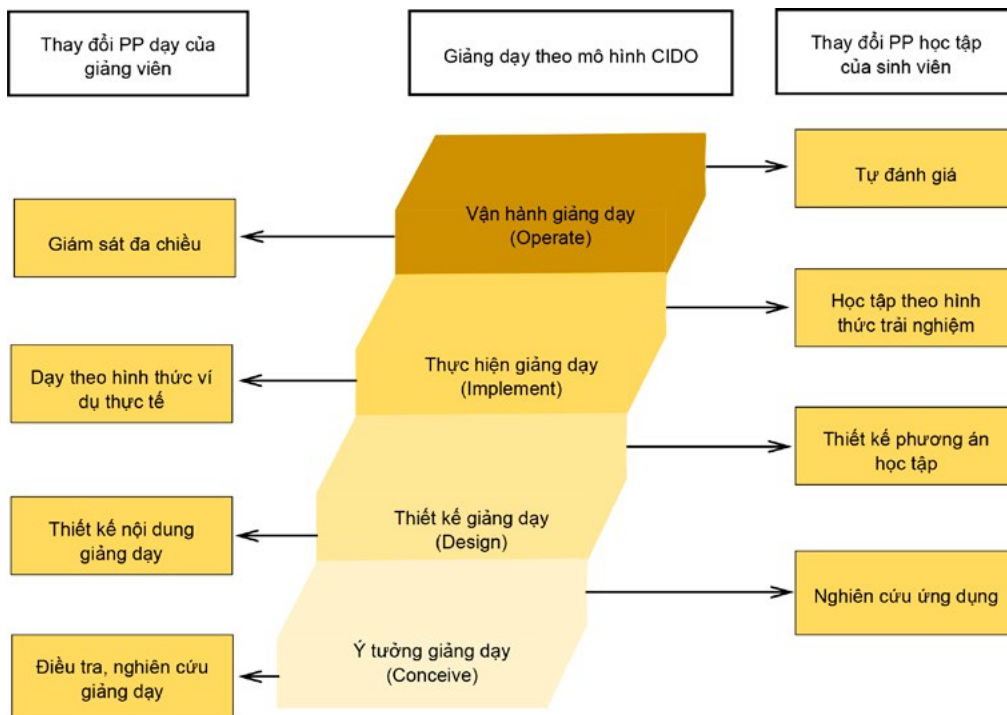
Thay đổi PP dạy của giảng viên

Giảng dạy theo mô hình CIDO

Thay đổi PP học tập của sinh viên

Vận hành giảng dạy (Operate)

Tự đánh giá

Giám sát đa chiều

Học tập theo hình thức trải nghiệm

Thực hiện giảng dạy (Implement)

Dạy theo hình thức ví dụ thực tế

Thiết kế phương án học tập

Thiết kế giảng dạy (Design)

Thiết kế nội dung giảng dạy

Nghiên cứu ứng dụng

Ý tưởng giảng dạy (Conceive)

Điều tra, nghiên cứu giảng dạy